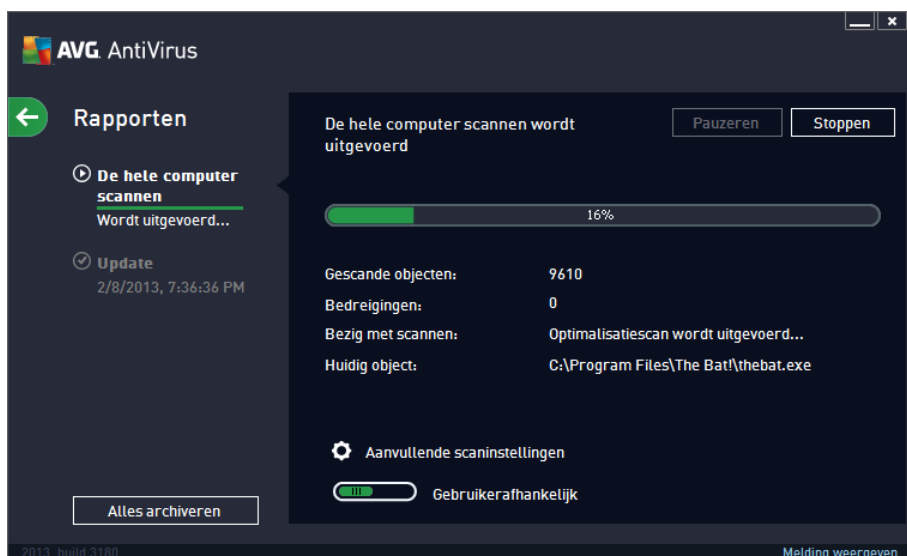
AVG AntiVirus

Rapporten

De hele computer scannen
Wordt uitgevoerd...

Update
2/8/2013, 7:36:36 PM

Alles archiveren

De hele computer scannen wordt uitgevoerd

Pauzeren

Stoppen

16%

| | |
|---|---|
| Gescande objecten: | 9610 |
| Bedreigingen: | 0 |
| Bezig met scannen: | Optimalisatiescan wordt uitgevoerd... |
| Huidig object: | C:\Program Files\The Bat!\thebat.exe |

Aanvullende scaninstellingen

Gebruikerafhankelijk

2013 build 3180

Melding weergeven